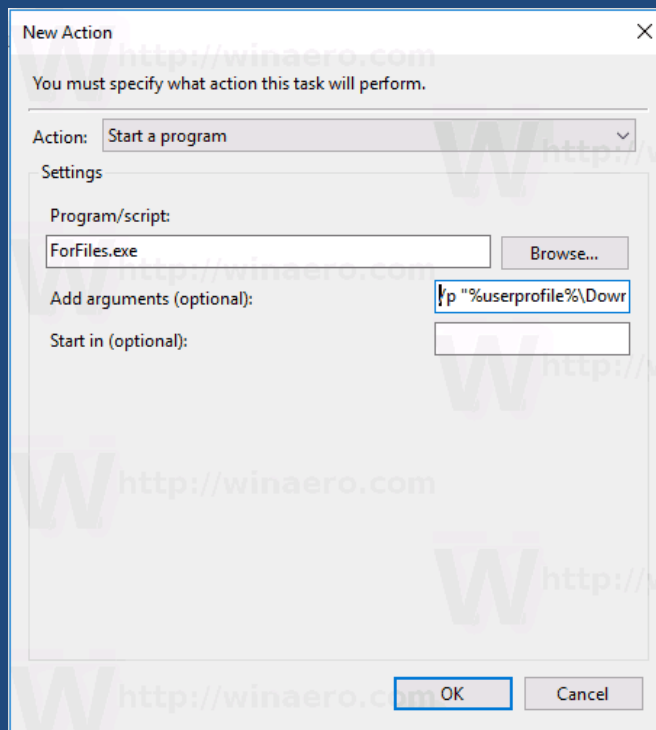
New Action

You must specify what action this task will perform.

Action: Start a program

Settings

Program/script:

ForFiles.exe

Browse...

Add arguments (optional):

/p "%userprofile%\Dowr

Start in (optional):

OK

Cancel

http://winaero.com